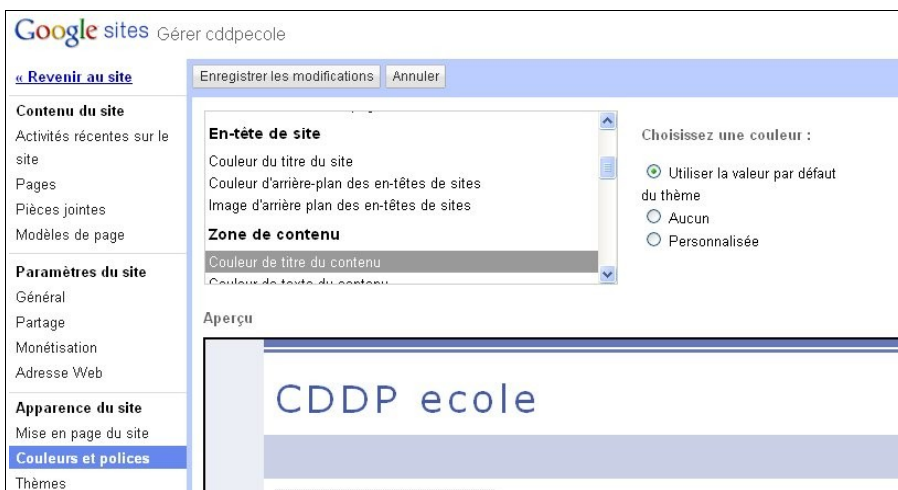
Google sites Gérer cddpecole

« Revenir au site

Contenu du site
Activités récentes sur le site
Pages
Pièces jointes
Modèles de page

Paramètres du site
Général
Partage
Monétisation
Adresse Web

Apparence du site
Mise en page du site
Couleurs et polices
Thèmes

Enregistrer les modifications Annuler

En-tête de site
Couleur du titre du site
Couleur d'arrière-plan des en-têtes de sites
Image d'arrière plan des en-têtes de sites
Zone de contenu
Couleur de titre du contenu
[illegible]

Choisissez une couleur :
Utiliser la valeur par défaut du thème
Aucun
Personnalisée

Aperçu

CDDP ecole